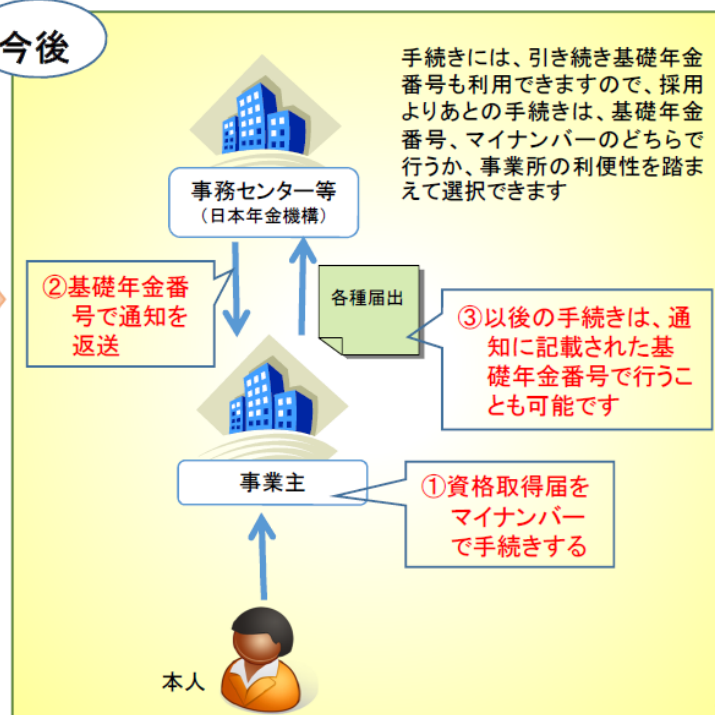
今後

手続きには、引き続き基礎年金番号も利用できますので、採用よりあとの手続きは、基礎年金番号、マイナンバーのどちらで行うか、事業所の利便性を踏まえて選択できます

事務センター等
（日本年金機構）

②基礎年金番号で通知を返送

各種届出

③以後の手続きは、通知に記載された基礎年金番号で行うことも可能です

事業主

①資格取得届をマイナンバーで手続きする

本人